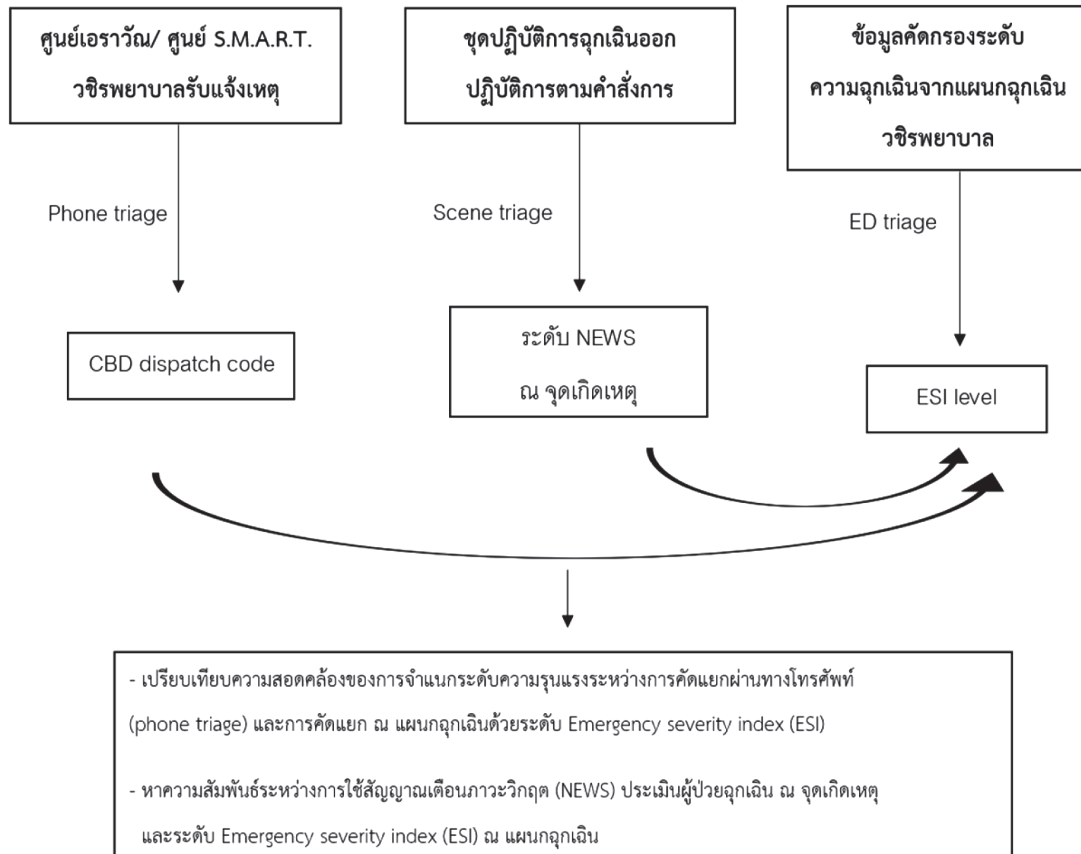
ศูนย์เอราวัณ/ ศูนย์ S.M.A.R.T. วชิรพยาบาลรับแจ้งเหตุ

ชุดปฏิบัติการฉุกเฉินออกปฏิบัติการตามคำสั่งการ

ข้อมูลคัดกรองระดับความฉุกเฉินจากแผนกฉุกเฉินวชิรพยาบาล

Phone triage

Scene triage

ED triage

CBD dispatch code

ระดับ NEWS ณ จุดเกิดเหตุ

ESI level

- เปรียบเทียบความสอดคล้องของการจำแนกระดับความรุนแรงระหว่างการคัดแยกผ่านทางโทรศัพท์ (phone triage) และการคัดแยก ณ แผนกฉุกเฉินด้วยระดับ Emergency severity index (ESI)

- หาความสัมพันธ์ระหว่างการใช้สัญญาณเตือนภาวะวิกฤต (NEWS) ประเมินผู้ป่วยฉุกเฉิน ณ จุดเกิดเหตุ และระดับ Emergency severity index (ESI) ณ แผนกฉุกเฉิน